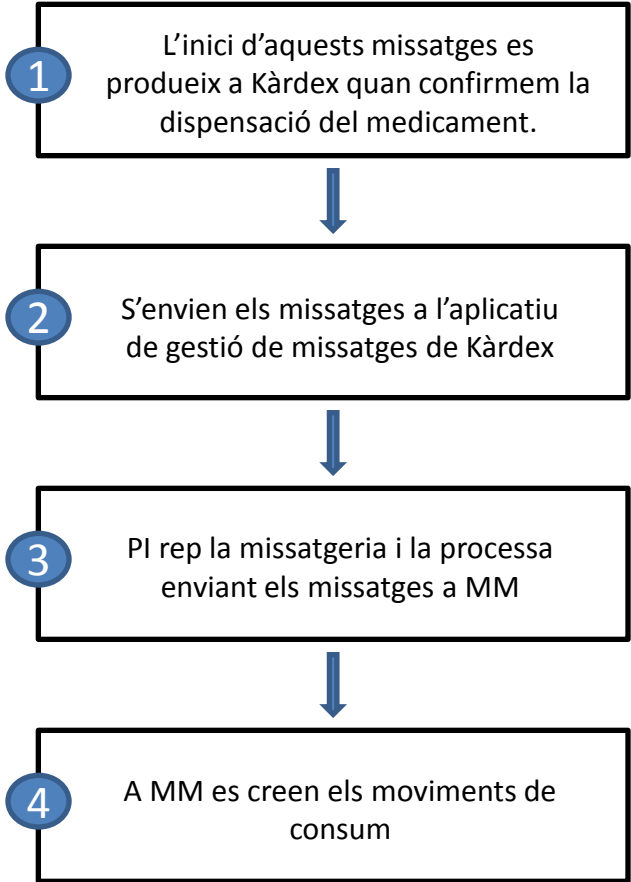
1

L’inici d’aquests missatges es produeix a Kàrdex quan confirmem la dispensació del medicament.

2

S’envien els missatges a l’aplicatiu de gestió de missatges de Kàrdex

3

PI rep la missatgeria i la processa enviant els missatges a MM

4

A MM es creen els moviments de consum